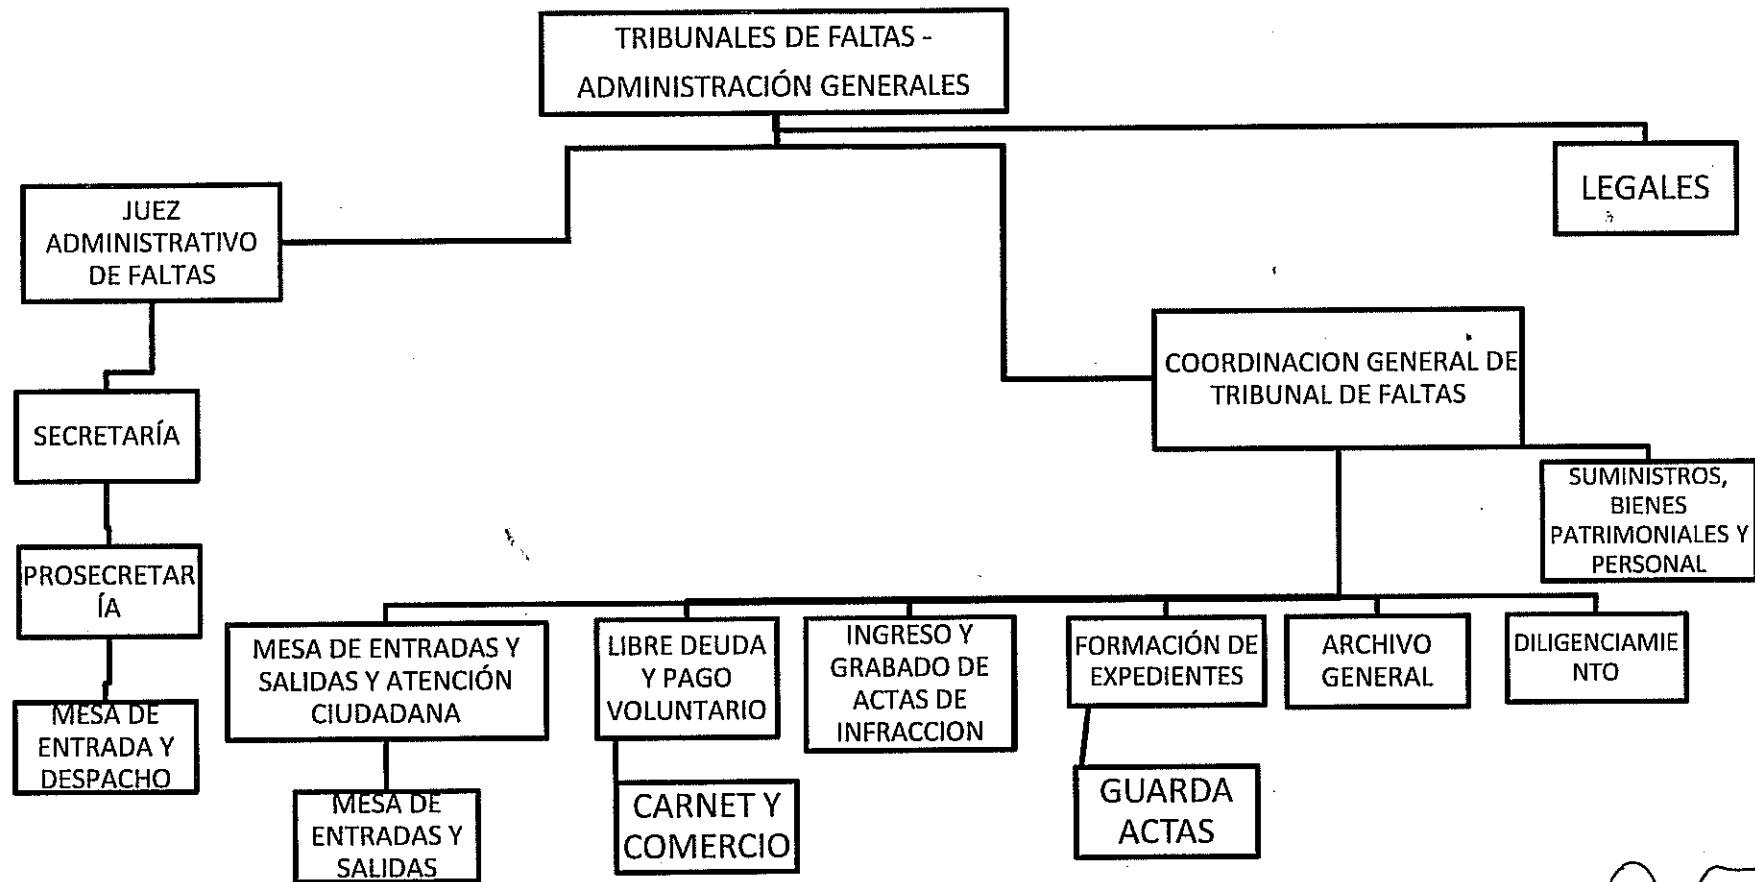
TRIBUNALES DE FALTAS - ADMINISTRACIÓN GENERALES

JUEZ ADMINISTRATIVO DE FALTAS

LEGALES

SECRETARÍA

PROSECRETARÍA

MESA DE ENTRADA Y DESPACHO

COORDINACION GENERAL DE TRIBUNAL DE FALTAS

SUMINISTROS, BIENES PATRIMONIALES Y PERSONAL

MESA DE ENTRADAS Y SALIDAS Y ATENCIÓN CIUDADANA

MESA DE ENTRADAS Y SALIDAS

LIBRE DEUDA Y PAGO VOLUNTARIO

CARNET Y COMERCIO

INGRESO Y GRABADO DE ACTAS DE INFRACCION

FORMACIÓN DE EXPEDIENTES

GUARDA ACTAS

ARCHIVO GENERAL

DILIGENCIAMIENTO